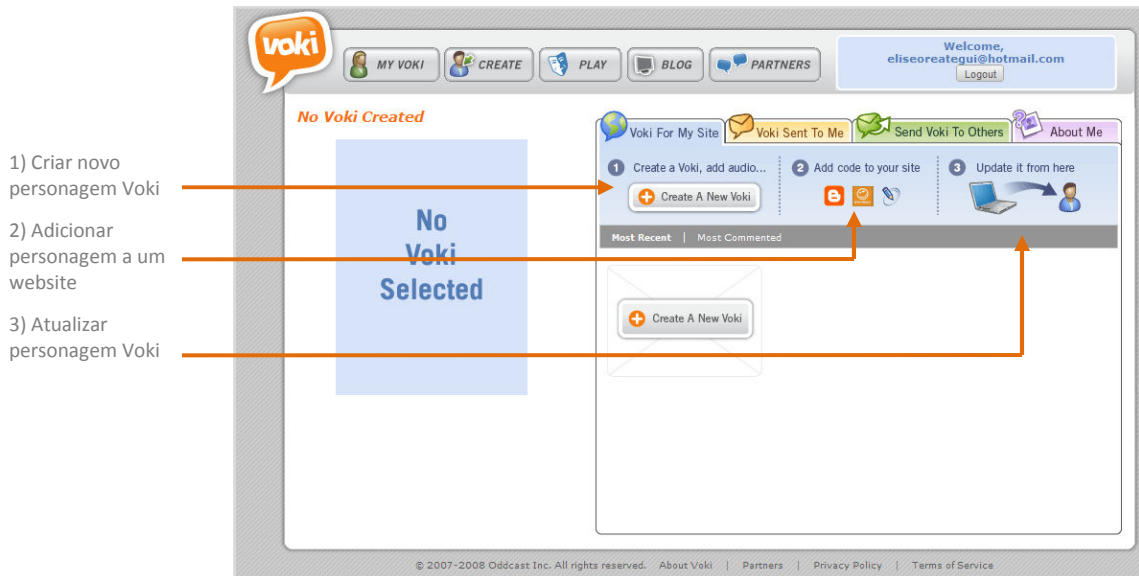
1) Criar novo personagem Voki

2) Adicionar personagem a um website

3) Atualizar personagem Voki

voki

MY VOKI CREATE PLAY BLOG PARTNERS

Welcome,
eliseoreategui@hotmail.com
Logout

No Voki Created

No Voki Selected

Voki For My Site | Voki Sent To Me | Send Voki To Others | About Me

1 Create a Voki, add audio...
Create A New Voki

2 Add code to your site

3 Update it from here

Most Recent | Most Commented

Create A New Voki

© 2007-2008 Oddcast Inc. All rights reserved. About Voki | Partners | Privacy Policy | Terms of Service